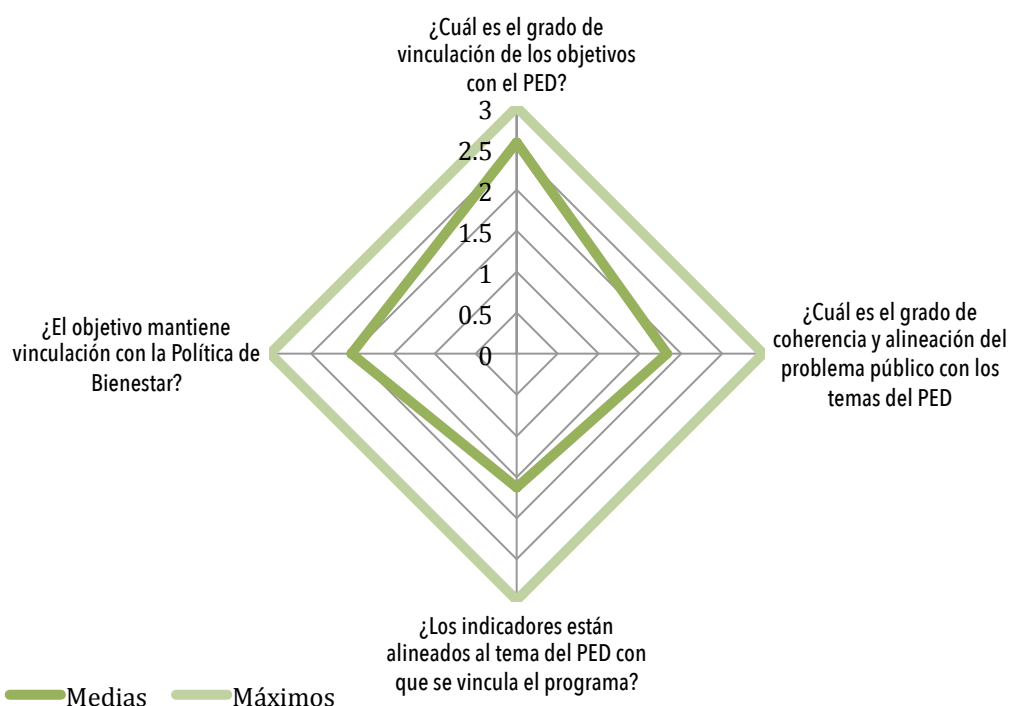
¿Cuál es el grado de vinculación de los objetivos con el PED?

3
2.5
2
1.5
1
0.5
0

¿El objetivo mantiene vinculación con la Política de Bienestar?

¿Cuál es el grado de coherencia y alineación del problema público con los temas del PED

¿Los indicadores están alineados al tema del PED con que se vincula el programa?

Medias Máximos